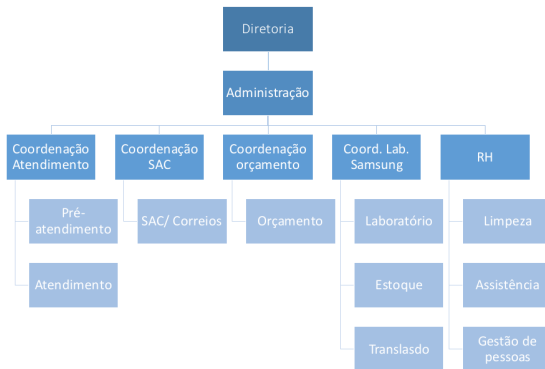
Diretoria

Administração

Coordenação Atendimento

Pré-atendimento

Atendimento

Coordenação SAC

SAC/ Correios

Coordenação orçamento

Orçamento

Coord. Lab. Samsung

Laboratório

Estoque

Translasdo

RH

Limpeza

Assistência

Gestão de pessoas